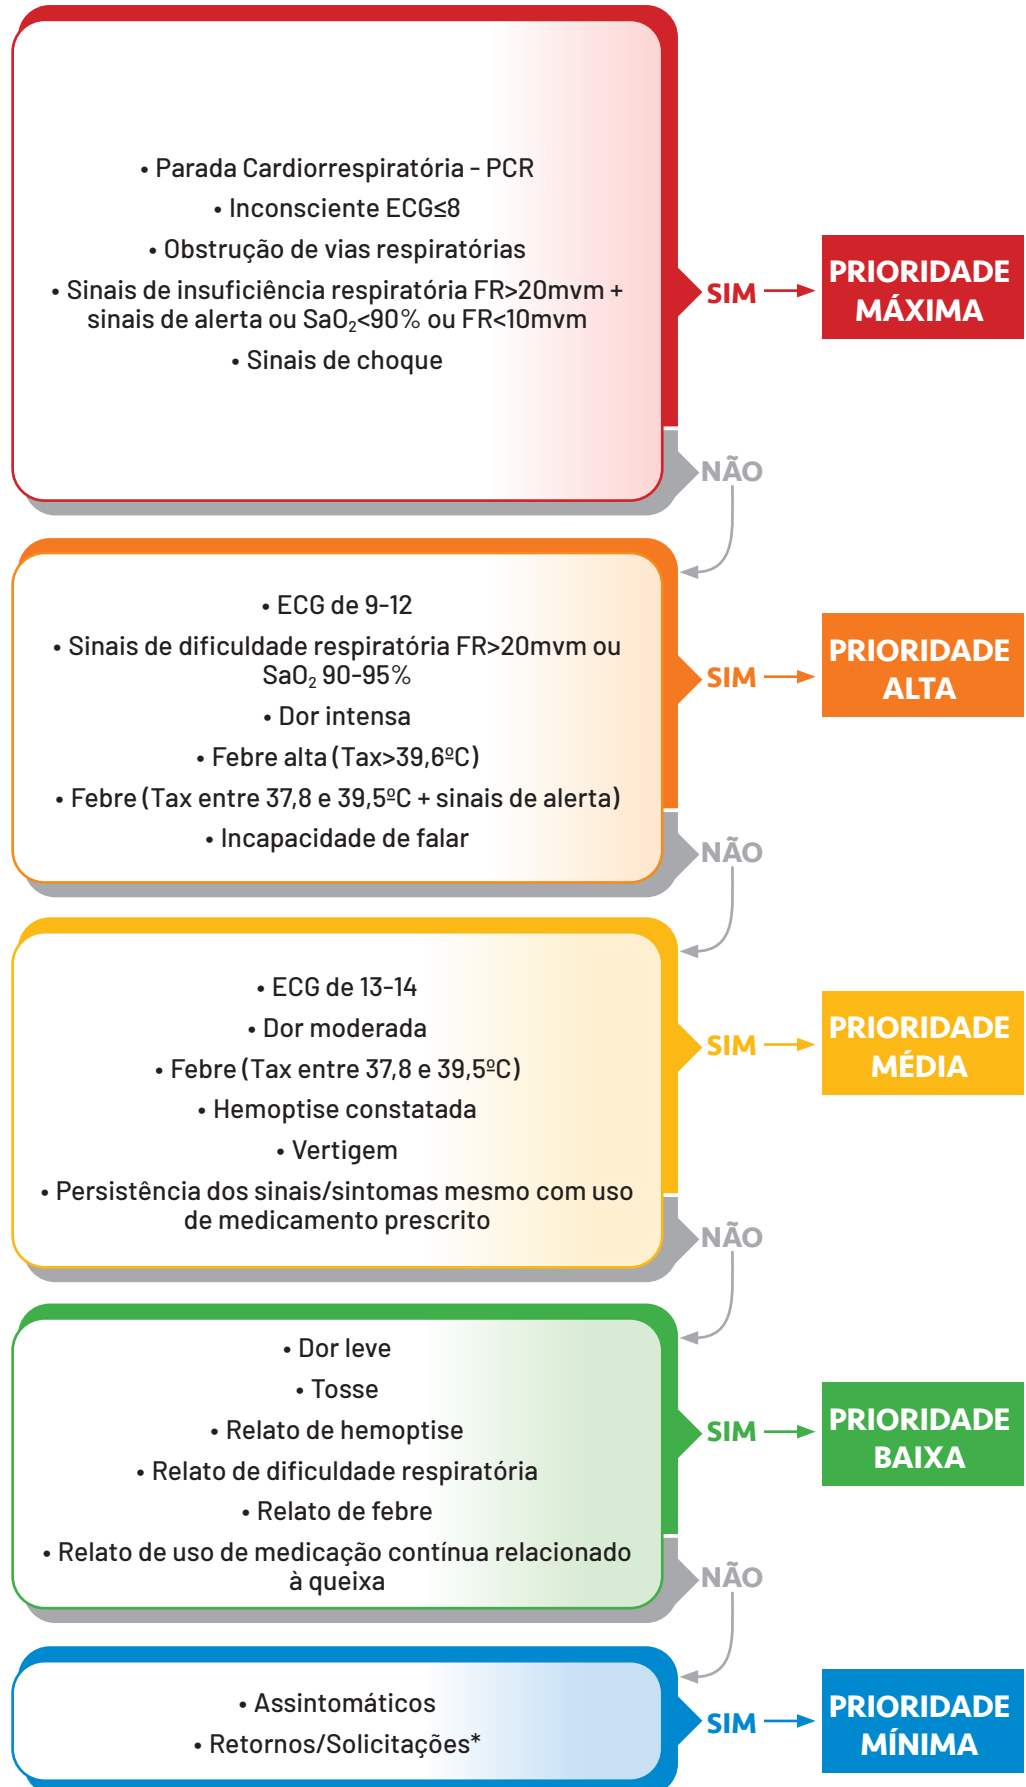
• Parada Cardiorrespiratória - PCR
• Inconsciente ECG≤8
• Obstrução de vias respiratórias
• Sinais de insuficiência respiratória FR>20mvm + sinais de alerta ou $SaO_2$<90% ou FR<10mvm
• Sinais de choque

SIM → PRIORIDADE MÁXIMA

NÃO

• ECG de 9-12
• Sinais de dificuldade respiratória FR>20mvm ou $SaO_2$ 90-95%
• Dor intensa
• Febre alta (Tax>39,6ºC)
• Febre (Tax entre 37,8 e 39,5ºC + sinais de alerta)
• Incapacidade de falar

SIM → PRIORIDADE ALTA

NÃO

• ECG de 13-14
• Dor moderada
• Febre (Tax entre 37,8 e 39,5ºC)
• Hemoptise constatada
• Vertigem
• Persistência dos sinais/sintomas mesmo com uso de medicamento prescrito

SIM → PRIORIDADE MÉDIA

NÃO

• Dor leve
• Tosse
• Relato de hemoptise
• Relato de dificuldade respiratória
• Relato de febre
• Relato de uso de medicação contínua relacionado à queixa

SIM → PRIORIDADE BAIXA

NÃO

• Assintomáticos
• Retornos/Solicitações*

SIM → PRIORIDADE MÍNIMA